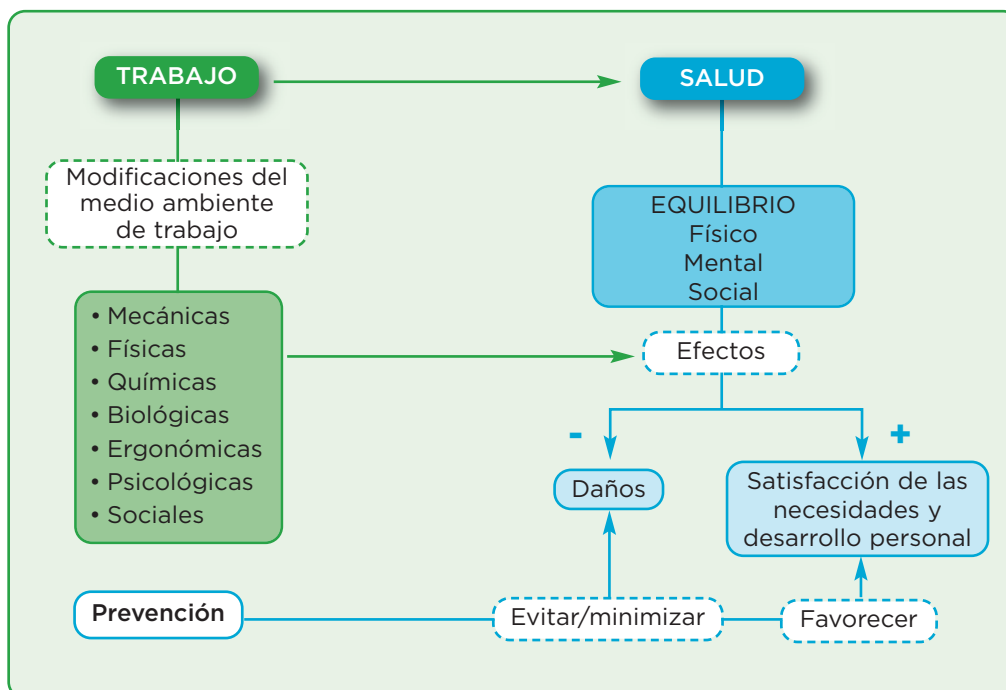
TRABAJO

SALUD

Modificaciones del medio ambiente de trabajo

EQUILIBRIO
Físico
Mental
Social

• Mecánicas
• Físicas
• Químicas
• Biológicas
• Ergonómicas
• Psicológicas
• Sociales

Efectos

-

+

Daños

Satisfacción de las necesidades y desarrollo personal

Prevención

Evitar/minimizar

Favorecer